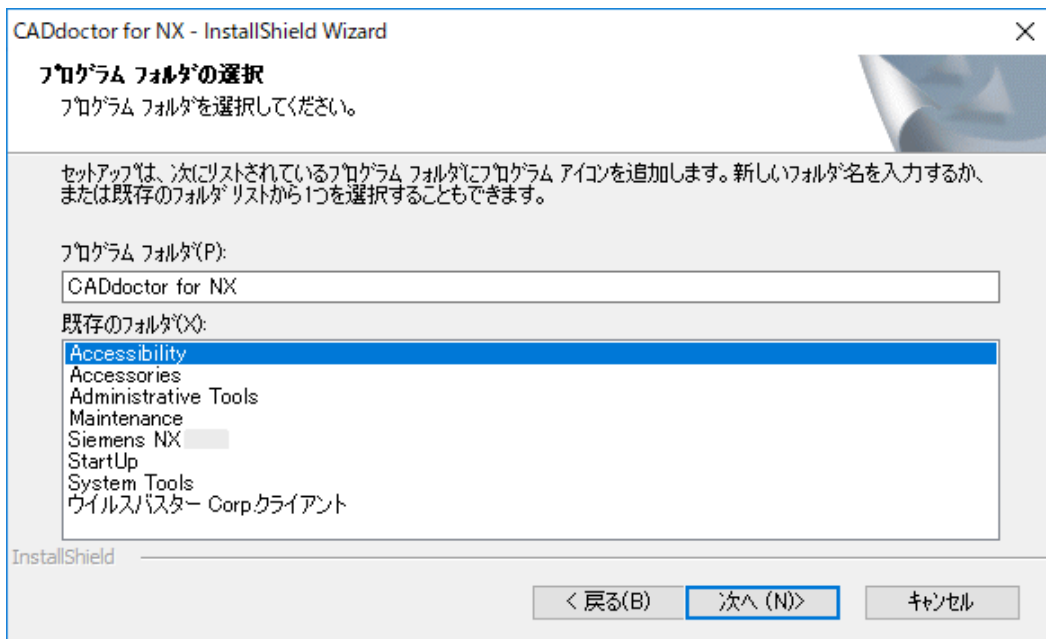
CADdoctor for NX - InstallShield Wizard

ﾌﾟﾛｸﾞﾗﾑ ﾌｫﾙﾀﾞの選択
ﾌﾟﾛｸﾞﾗﾑ ﾌｫﾙﾀﾞを選択してください。

ｾｯﾄｱｯﾌﾟは、次にﾘｽﾄされているﾌﾟﾛｸﾞﾗﾑ ﾌｫﾙﾀﾞにﾌﾟﾛｸﾞﾗﾑ ｱｲｺﾝを追加します。新しいﾌｫﾙﾀﾞ名を入力するか、または既存のﾌｫﾙﾀﾞ ﾘｽﾄから1つを選択することもできます。

ﾌﾟﾛｸﾞﾗﾑ ﾌｫﾙﾀﾞ(P):

CADdoctor for NX

既存のﾌｫﾙﾀﾞ(X):

Accessibility
Accessories
Administrative Tools
Maintenance
Siemens NX
StartUp
System Tools
ウイルスバスター Corp.クライアント

InstallShield

< 戻る(B)
次へ (N)>
ｷｬﾝｾﾙ